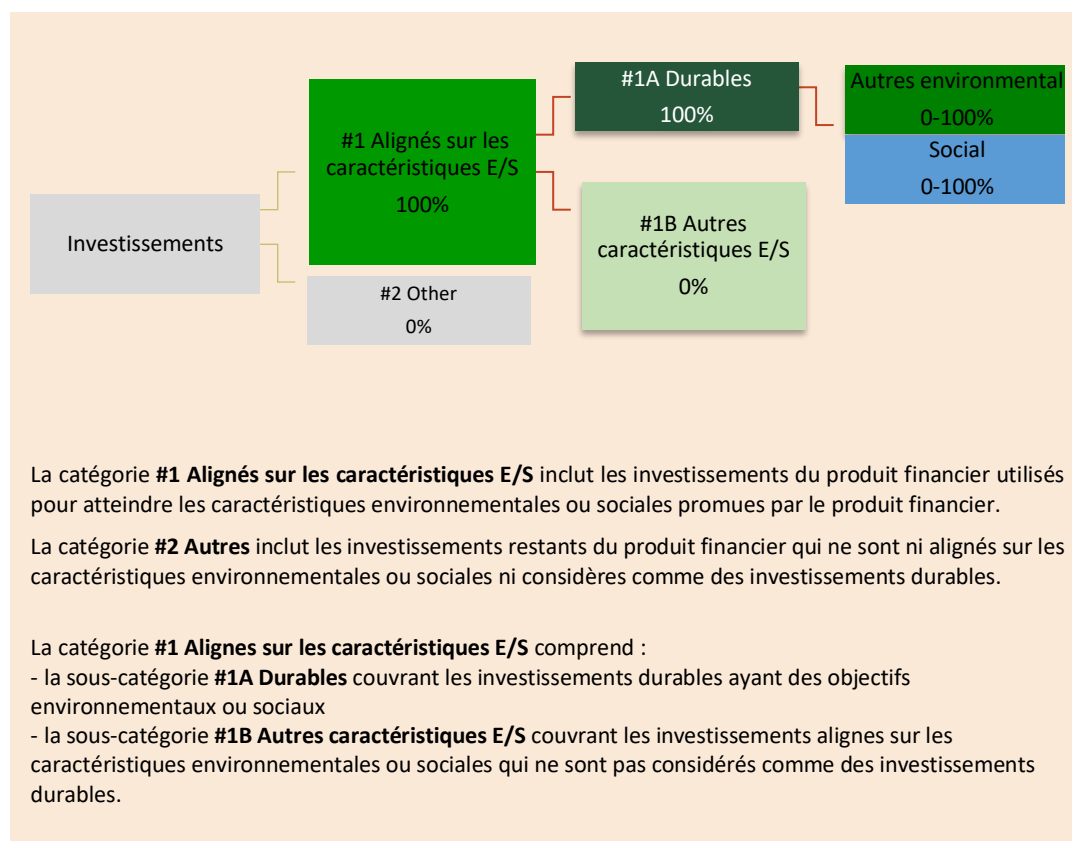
Investissements

#1 Alignés sur les caractéristiques E/S
100%

#2 Other
0%

#1A Durables
100%

#1B Autres caractéristiques E/S
0%

Autres environmental
0-100%

Social
0-100%

La catégorie **#1 Alignés sur les caractéristiques E/S** inclut les investissements du produit financier utilisés pour atteindre les caractéristiques environnementales ou sociales promues par le produit financier.

La catégorie **#2 Autres** inclut les investissements restants du produit financier qui ne sont ni alignés sur les caractéristiques environnementales ou sociales ni considères comme des investissements durables.

La catégorie **#1 Alignes sur les caractéristiques E/S** comprend :
- la sous-catégorie **#1A Durables** couvrant les investissements durables ayant des objectifs environnementaux ou sociaux
- la sous-catégorie **#1B Autres caractéristiques E/S** couvrant les investissements alignes sur les caractéristiques environnementales ou sociales qui ne sont pas considérés comme des investissements durables.